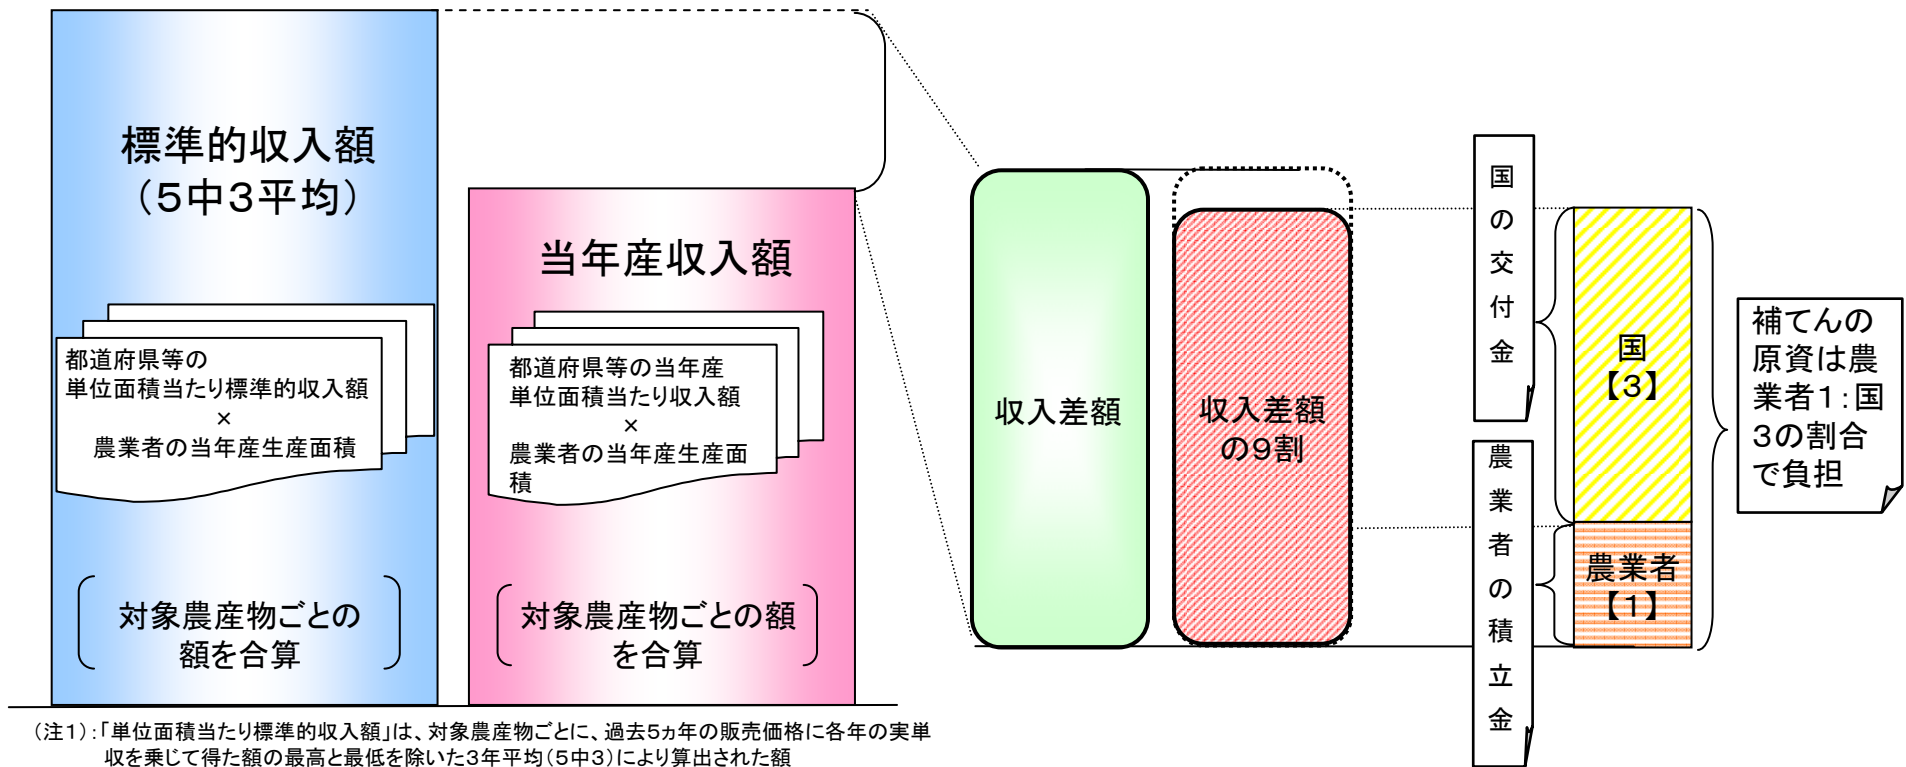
標準的収入額
（5中3平均）

都道府県等の
単位面積当たり標準的収入額
×
農業者の当年産生産面積

対象農産物ごとの
額を合算

当年産収入額

都道府県等の当年産
単位面積当たり収入額
×
農業者の当年産生産面積

対象農産物ごとの額
を合算

収入差額

収入差額
の9割

国の交付金

農業者の積立金

国
【3】

農業者
【1】

補てんの原資は農業者1：国3の割合で負担

（注1）：「単位面積当たり標準的収入額」は、対象農産物ごとに、過去5ヵ年の販売価格に各年の実単収を乗じて得た額の最高と最低を除いた3年平均（5中3）により算出された額